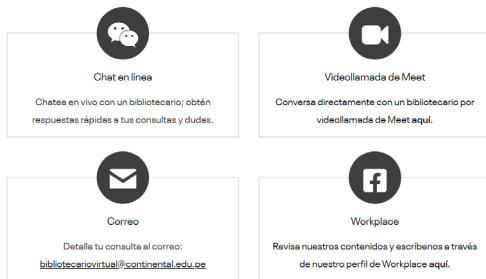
Chat en línea

Chatea en vivo con un bibliotecario; obtén respuestas rápidas a tus consultas y dudas.

Videollamada de Meet

Conversa directamente con un bibliotecario por videollamada de Meet aquí.

Correo

Detalla tu consulta al correo: bibliotecariovirtual@continental.edu.pe

Workplace

Revisa nuestros contenidos y escríbenos a través de nuestro perfil de Workplace aquí.